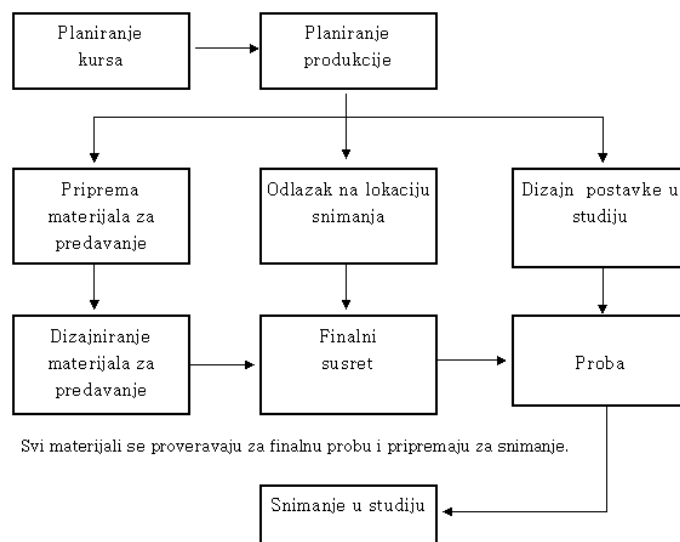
Planiranje kursa

Planiranje produkcije

Priprema materijala za predavanje

Odlazak na lokaciju snimanja

Dizajn postavke u studiju

Dizajniranje materijala za predavanje

Finalni susret

Proba

Svi materijali se proveravaju za finalnu probu i pripremaju za snimanje.

Snimanje u studiju